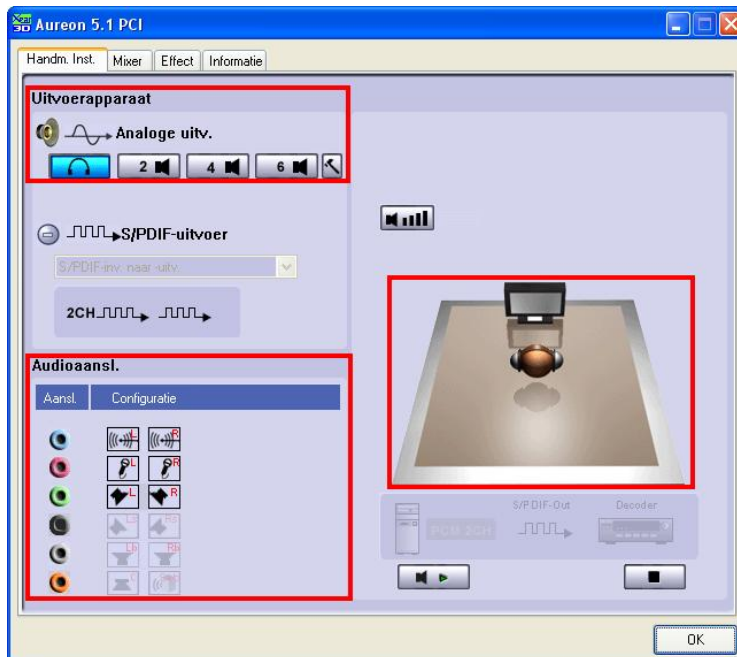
Aureon 5.1 PCI

Handm. Inst. | Mixer | Effect | Informatie

Uitvoerapparaat

Analoge uitv.

2 4 6

S/PDIF-uitvoer

S/PDIF-inv. naar uitv.

2CH

Audioaansl.

Aansl. | Configuratie

L R
L R
L R

S/PDIF-Out

Decoder

PCM 2CH

OK